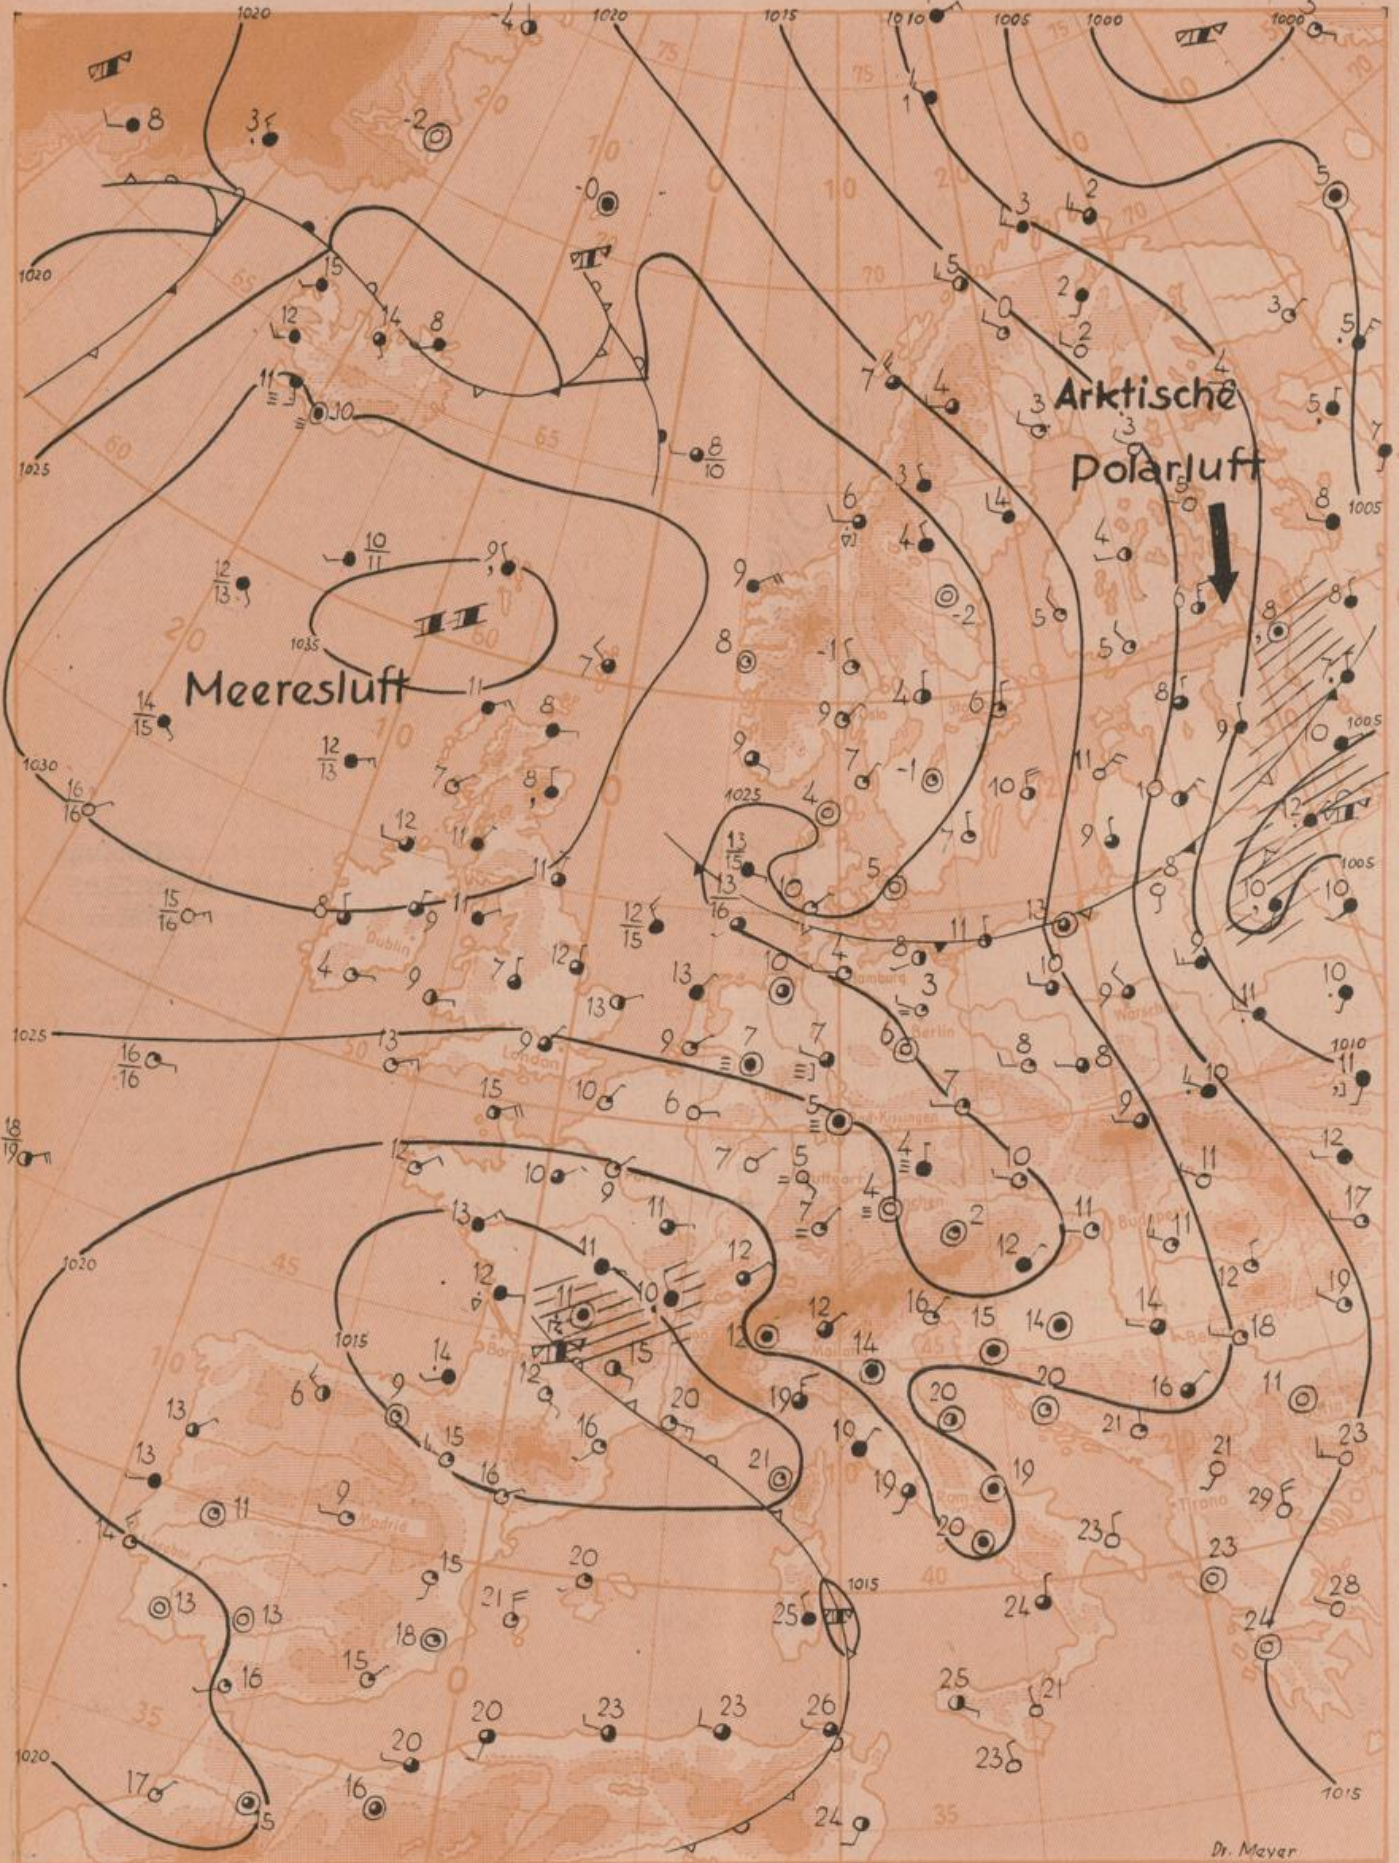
1020
-4
1020
1015
1010
1005
1000
1000
8
3
-2
-0
1
2
3
5
0
2
2
1020
15
12
14
8
11
10
7
4
3
Arktische
Polarluft
3
5
1025
8
10
6
3
4
4
4
12
13
10
11
9
9
-2
5
5
6
8
8
8
1005
Meeresluft
1035
11
7
8
-1
4
6
8
9
14
15
12
13
8
7
8
9
4
7
-1
10
11
9
10
10
1005
1030
16
16
12
11
11
1025
13
15
10
5
12
1005
15
16
8
9
11
13
16
12
15
4
8
11
13
10
9
Dublin
10
4
9
7
12
13
10
Hamburg
3
10
9
11
13
9
7
6
Berlin
8
8
10
1025
16
16
13
London
15
10
6
5
Bad Kissingen
7
9
4
10
11
12
18
19
12
10
9
7
5
Stuttgart
4
4
10
11
17
7
2
12
11
13
11
12
11
10
12
12
16
15
14
14
12
19
1020
1015
12
Bordeaux
15
14
Mailand
18
14
6
9
20
19
20
16
11
13
12
16
20
21
10
Rom
21
15
16
21
19
21
13
23
11
9
Madrid
19
20
29
14
Lissabon
15
20
23
13
13
21
1015
25
24
28
18
24
15
25
21
16
20
23
23
26
20
23
1020
17
16
5
24
1015
Dr. Meyer